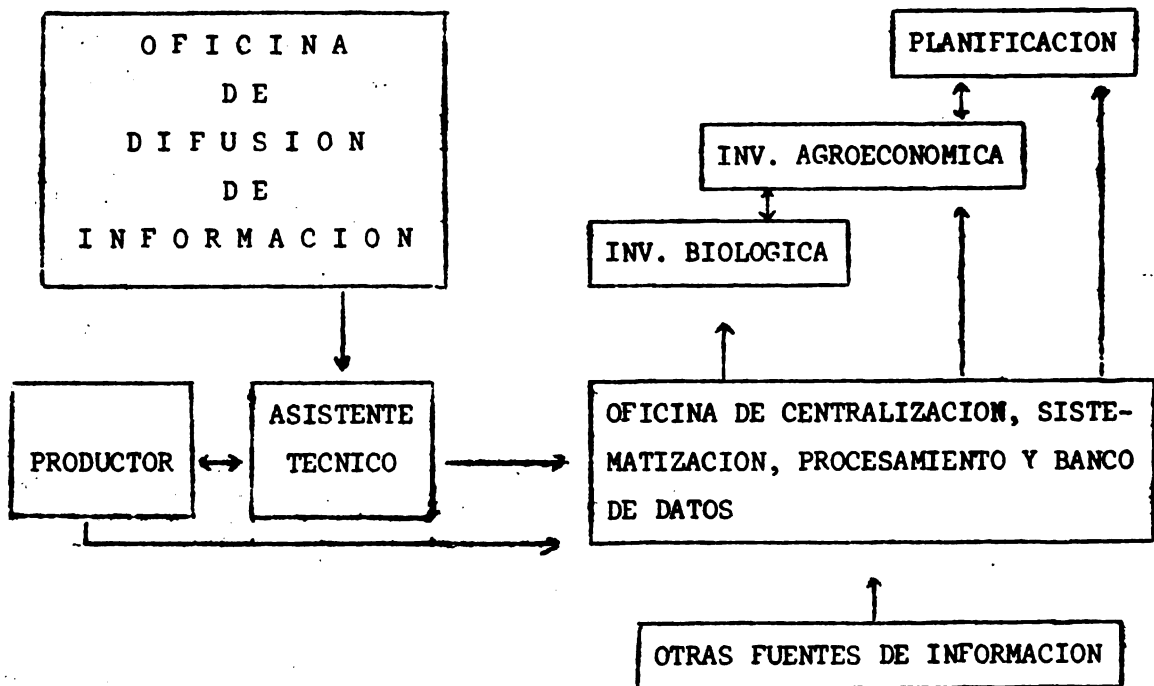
OFICINA DE DIFUSION DE INFORMACION

PLANIFICACION

INV. AGROECONOMICA

INV. BIOLOGICA

PRODUCTOR

ASISTENTE TECNICO

OFICINA DE CENTRALIZACION, SISTEMATIZACION, PROCESAMIENTO Y BANCO DE DATOS

OTRAS FUENTES DE INFORMACION